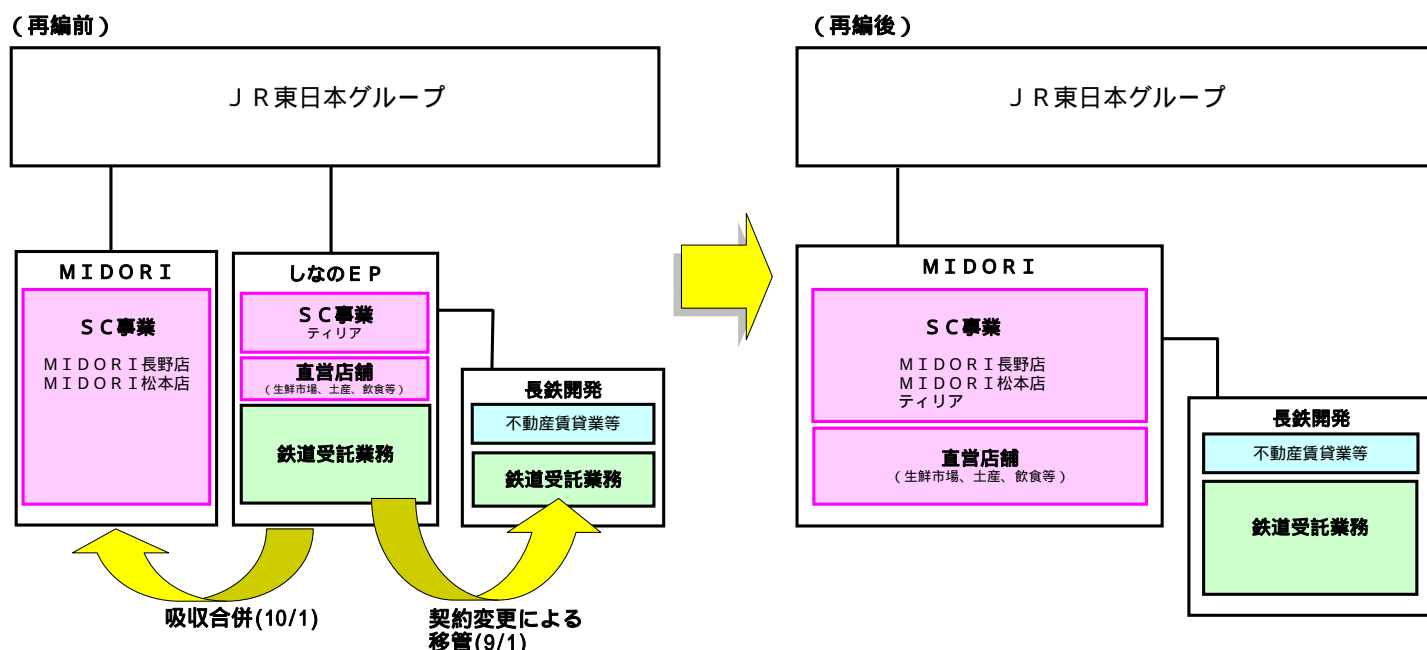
（再編前）

ＪＲ東日本グループ

ＭＩＤＯＲＩ

ＳＣ事業

ＭＩＤＯＲＩ長野店
ＭＩＤＯＲＩ松本店

しなのＥＰ

ＳＣ事業
ティリア

直営店舗
（生鮮市場、土産、飲食等）

鉄道受託業務

長鉄開発

不動産賃貸業等

鉄道受託業務

吸収合併(10/1)

契約変更による移管(9/1)

（再編後）

ＪＲ東日本グループ

ＭＩＤＯＲＩ

ＳＣ事業

ＭＩＤＯＲＩ長野店
ＭＩＤＯＲＩ松本店
ティリア

直営店舗
（生鮮市場、土産、飲食等）

長鉄開発

不動産賃貸業等

鉄道受託業務